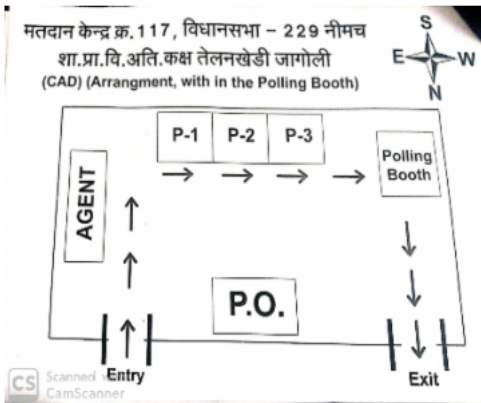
मतदान केन्द्र क्र.117, विधानसभा – 229 नीमच
शा.प्रा.वि.अति.कक्ष तेलनखेडी जागोली
(CAD) (Arrangment, with in the Polling Booth)

S
E W
N

P-1 P-2 P-3

Polling Booth

AGENT

P.O.

Entry

Exit

CS Scanned with CamScanner